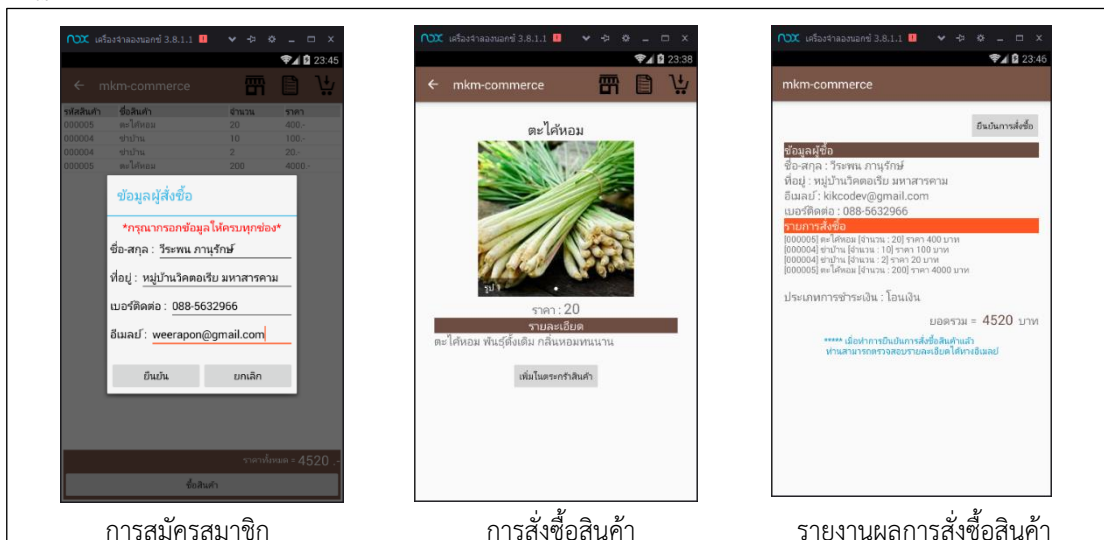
nox เครื่องจำลองนอกซ์ 3.8.1.1

23:45

mkm-commerce

| รหัสสินค้า | ชื่อสินค้า | จำนวน | ราคา |
|---|---|---|---|
| 000005 | ตะไคร้หอม | 20 | 400.- |
| 000004 | ข่าบ้าน | 10 | 100.- |
| 000004 | ข่าบ้าน | 2 | 20.- |
| 000005 | ตะไคร้หอม | 200 | 4000.- |

ข้อมูลผู้สั่งซื้อ

*กรุณากรอกข้อมูลให้ครบทุกช่อง*

ชื่อ-สกุล : วีระพน ภานุรักษ์

ที่อยู่ : หมู่บ้านวิคตอเรีย มหาสารคาม

เบอร์ติดต่อ : 088-5632966

อีเมลย์ : weerapon@gmail.com

ยืนยัน ยกเลิก

ราคาทั้งหมด = 4520

ซื้อสินค้า

การสมัครสมาชิก

nox เครื่องจำลองนอกซ์ 3.8.1.1

23:38

mkm-commerce

ตะไคร้หอม

รูป 1

ราคา : 20

รายละเอียด

ตะไคร้หอม พันธุ์ดั้งเดิม กลิ่นหอมทนนาน

เพิ่มในตระกร้าสินค้า

การสั่งซื้อสินค้า

nox เครื่องจำลองนอกซ์ 3.8.1.1

23:46

mkm-commerce

ยืนยันการสั่งซื้อ

ข้อมูลผู้ซื้อ

ชื่อ-สกุล : วีระพน ภานุรักษ์

ที่อยู่ : หมู่บ้านวิคตอเรีย มหาสารคาม

อีเมลย์ : kikcodev@gmail.com

เบอร์ติดต่อ : 088-5632966

รายการสั่งซื้อ

[000005] ตะไคร้หอม [จำนวน : 20] ราคา 400 บาท
[000004] ข่าบ้าน [จำนวน : 10] ราคา 100 บาท
[000004] ข่าบ้าน [จำนวน : 2] ราคา 20 บาท
[000005] ตะไคร้หอม [จำนวน : 200] ราคา 4000 บาท

ประเภทการชำระเงิน : โอนเงิน

ยอดรวม = 4520 บาท

***** เมื่อทำการยืนยันการสั่งซื้อสินค้าแล้ว ท่านสามารถตรวจสอบรายละเอียดได้ทางอีเมลย์

รายงานผลการสั่งซื้อสินค้า